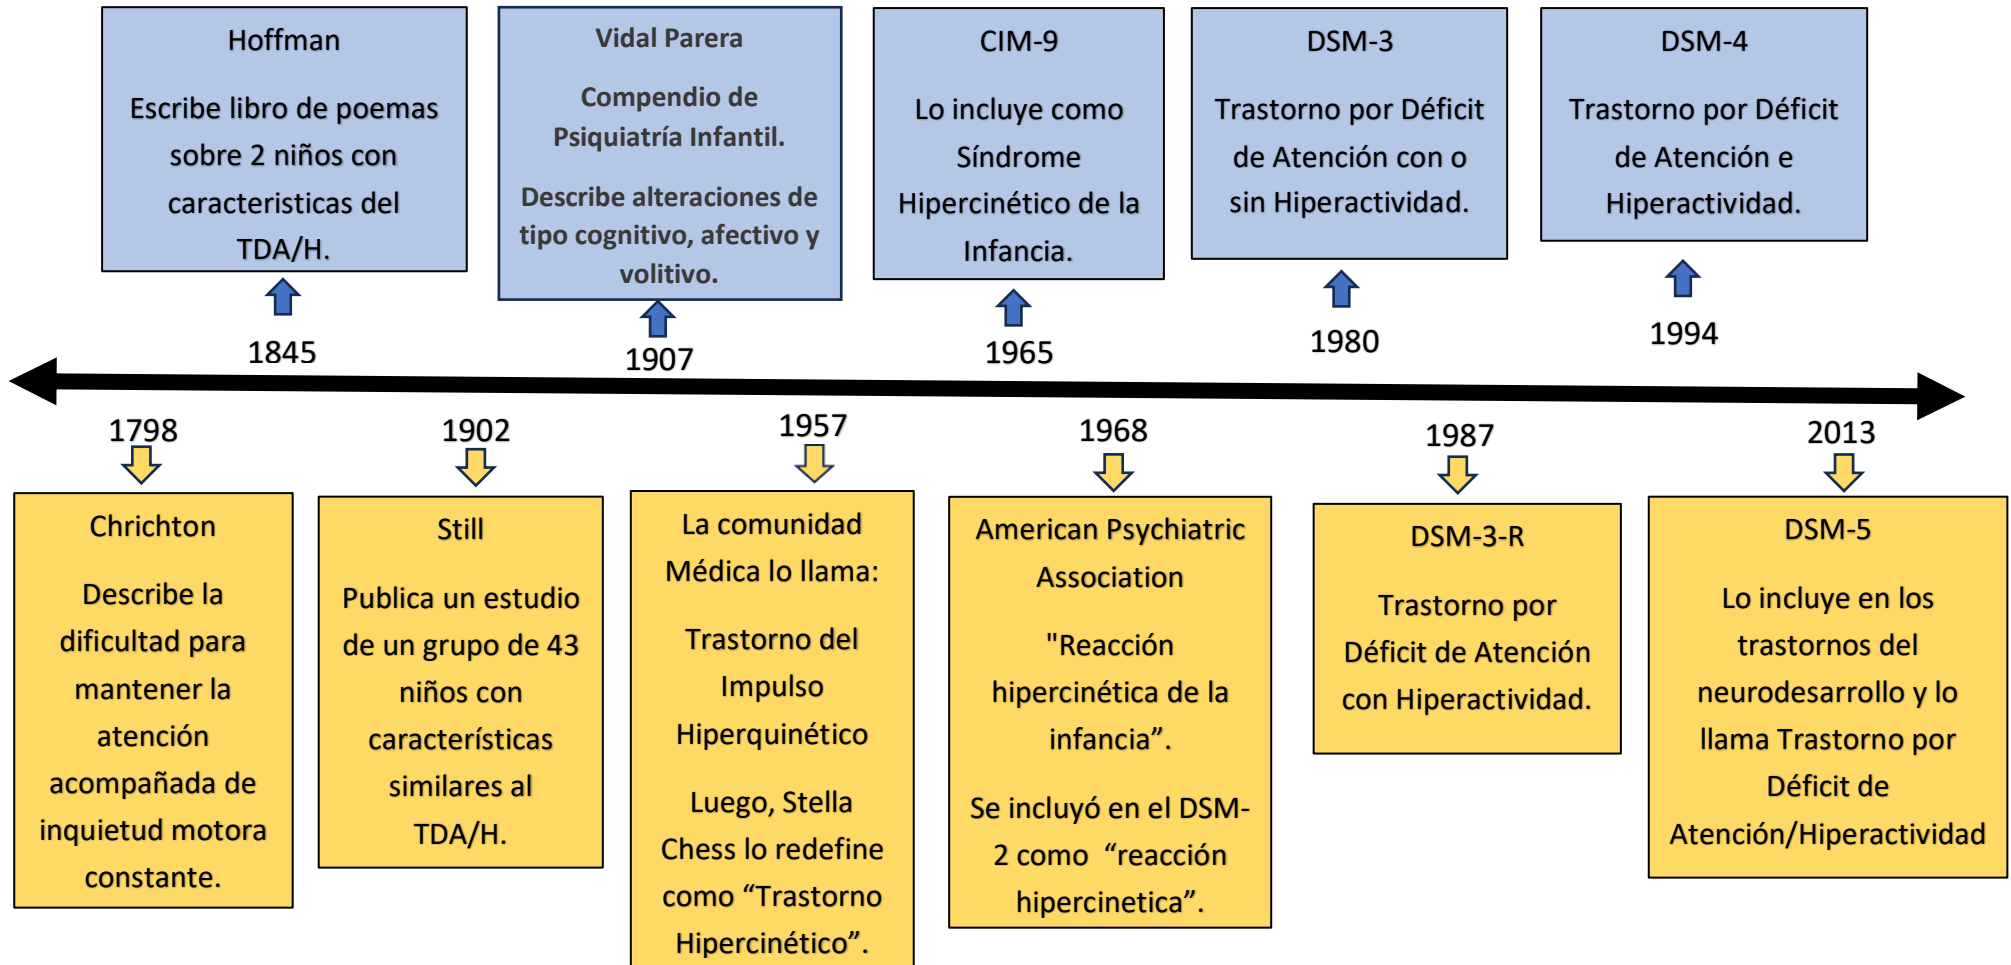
Hoffman

Escribe libro de poemas sobre 2 niños con caracteristicas del TDA/H.

1845

Vidal Parera

Compendio de Psiquiatría Infantil.

Describe alteraciones de tipo cognitivo, afectivo y volitivo.

1907

CIM-9

Lo incluye como Síndrome Hipercinético de la Infancia.

1965

DSM-3

Trastorno por Déficit de Atención con o sin Hiperactividad.

1980

DSM-4

Trastorno por Déficit de Atención e Hiperactividad.

1994

1798

Chrichton

Describe la dificultad para mantener la atención acompañada de inquietud motora constante.

1902

Still

Publica un estudio de un grupo de 43 niños con características similares al TDA/H.

1957

La comunidad Médica lo llama:

Trastorno del Impulso Hiperquinético

Luego, Stella Chess lo redefine como “Trastorno Hipercinético”.

1968

American Psychiatric Association

"Reacción hipercinética de la infancia”.

Se incluyó en el DSM-2 como “reacción hipercinetica”.

1987

DSM-3-R

Trastorno por Déficit de Atención con Hiperactividad.

2013

DSM-5

Lo incluye en los trastornos del neurodesarrollo y lo llama Trastorno por Déficit de Atención/Hiperactividad